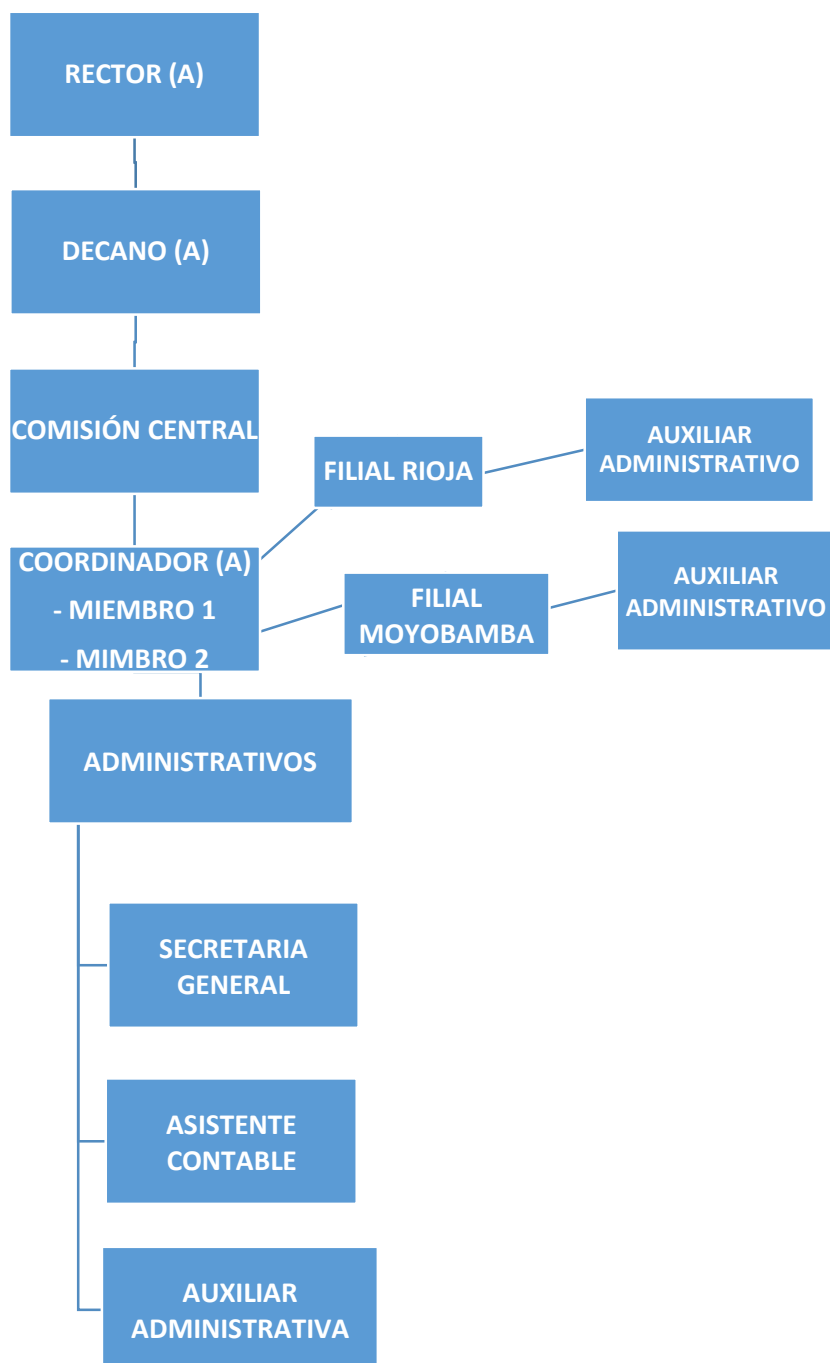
RECTOR (A)

DECANO (A)

COMISIÓN CENTRAL

FILIAL RIOJA

AUXILIAR ADMINISTRATIVO

COORDINADOR (A)
- MIEMBRO 1
- MIMBRO 2

FILIAL MOYOBAMBA

AUXILIAR ADMINISTRATIVO

ADMINISTRATIVOS

SECRETARIA GENERAL

ASISTENTE CONTABLE

AUXILIAR ADMINISTRATIVA